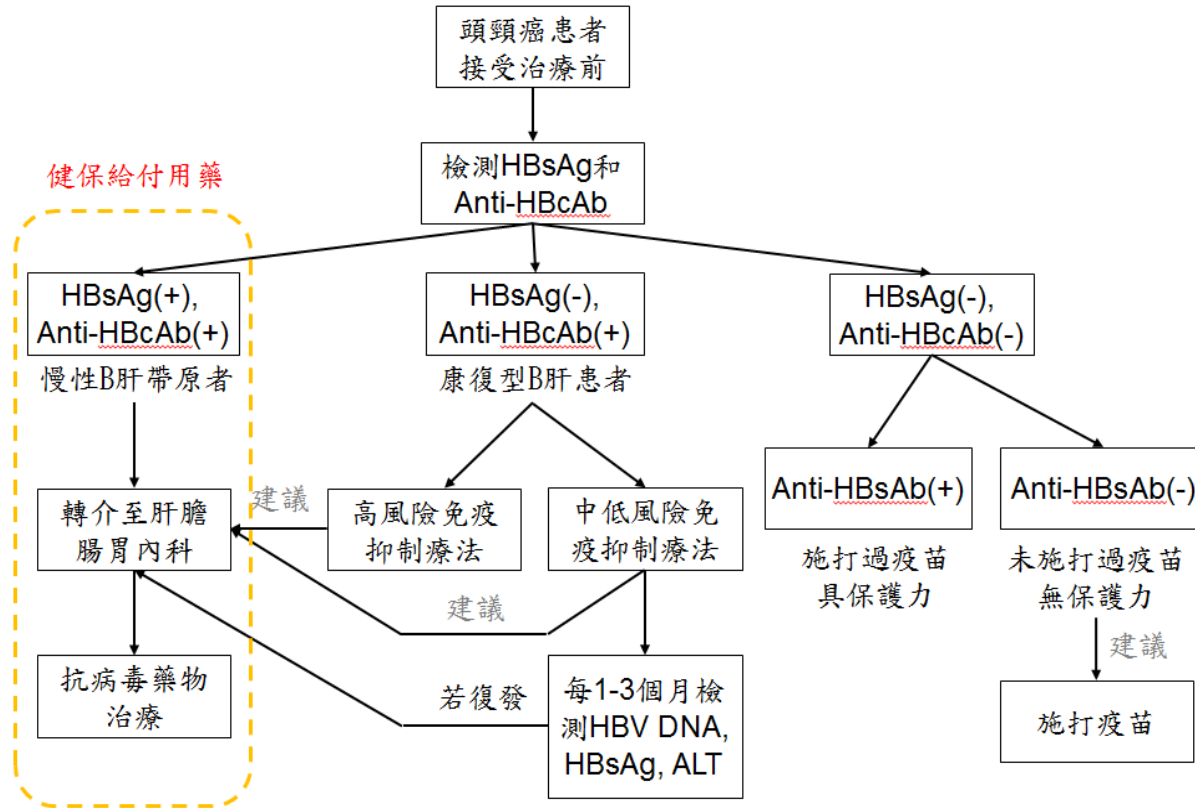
頭頸癌患者
接受治療前

檢測HBsAg和
Anti-HBcAb

健保給付用藥

HBsAg(+),
Anti-HBcAb(+)
慢性B肝帶原者

HBsAg(-),
Anti-HBcAb(+)
康復型B肝患者

HBsAg(-),
Anti-HBcAb(-)

轉介至肝膽
腸胃內科

建議

高風險免疫
抑制療法

中低風險免
疫抑制療法

Anti-HBsAb(+)
施打過疫苗
具保護力

Anti-HBsAb(-)
未施打過疫苗
無保護力

建議

抗病毒藥物
治療

若復發

每1-3個月檢
測HBV DNA,
HBsAg, ALT

建議

施打疫苗